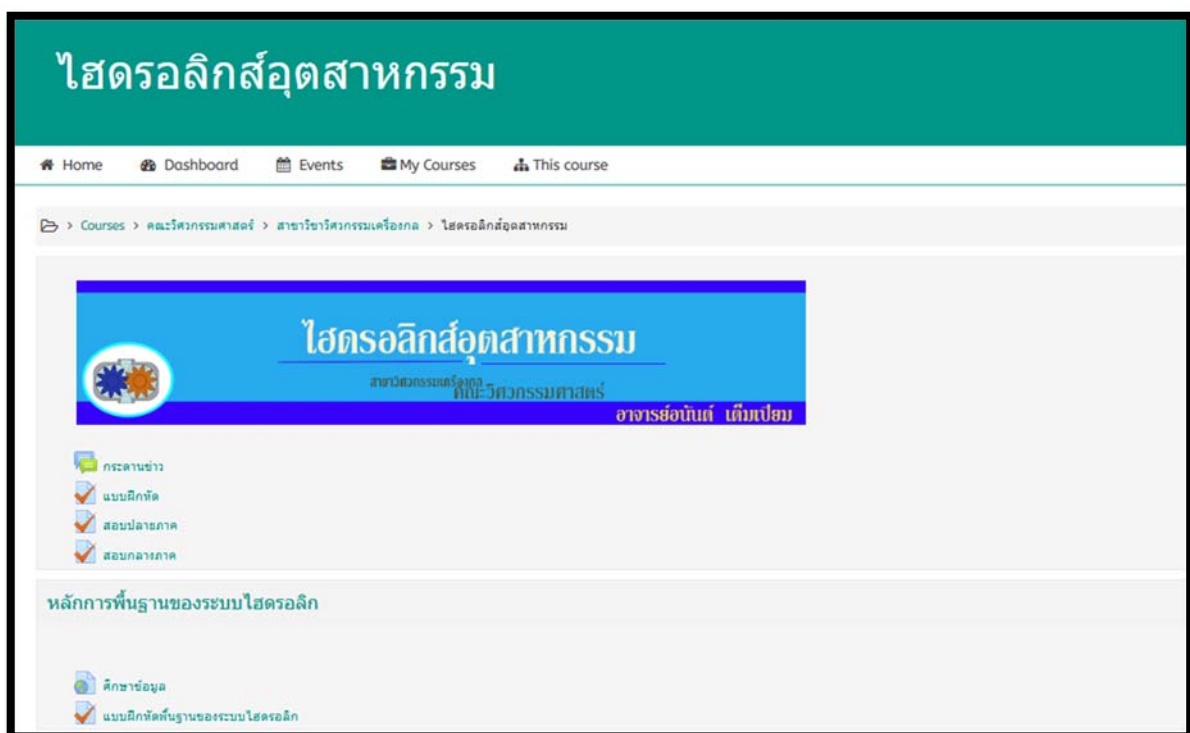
ไฮดรอลิกส์อุตสาหกรรม

Home Dashboard Events My Courses This course

> Courses > คณะวิศวกรรมศาสตร์ > สาขาวิชาวิศวกรรมเครื่องกล > ไฮดรอลิกส์อุตสาหกรรม

ไฮดรอลิกส์อุตสาหกรรม

สาขาวิศวกรรมเครื่องกล คณะวิศวกรรมศาสตร์

อาจารย์อนันต์ เต็มเปี่ยม

กระดานข่าว

แบบฝึกหัด

สอบปลายภาค

สอบกลางภาค

หลักการพื้นฐานของระบบไฮดรอลิก

ศึกษาข้อมูล

แบบฝึกหัดพื้นฐานของระบบไฮดรอลิก